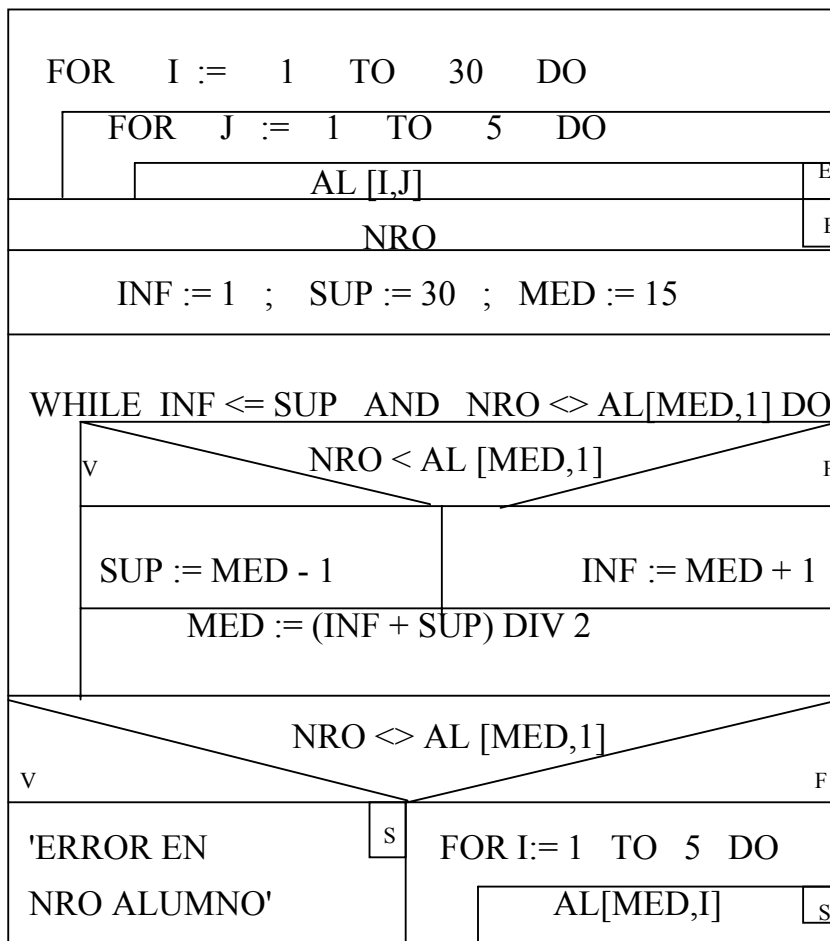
FOR I := 1 TO 30 DO

FOR J := 1 TO 5 DO

AL [I,J]

E

NRO

F

INF := 1 ; SUP := 30 ; MED := 15

WHILE INF <= SUP AND NRO <> AL[MED,1] DO

V

NRO < AL [MED,1]

F

SUP := MED - 1

INF := MED + 1

MED := (INF + SUP) DIV 2

NRO <> AL [MED,1]

V

F

'ERROR EN NRO ALUMNO'

S

FOR I:= 1 TO 5 DO

AL[MED,I]

S